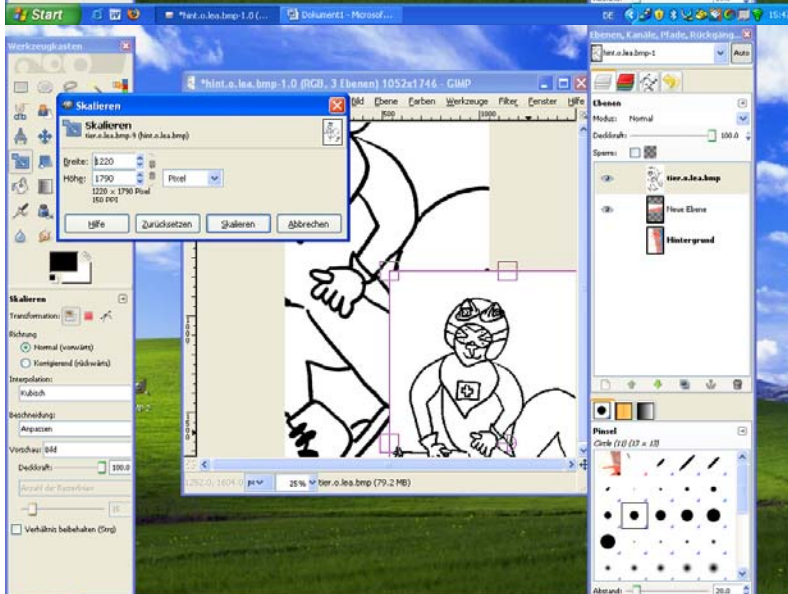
Start
*hint.o.lea.bmp-1.0 (...
Dokument1 - Microsof...
DE
15:4

Werkzeugkasten

*hint.o.lea.bmp-1.0 (RGB, 3 Ebenen) 1052x1746 - GIMP
Bild Ebene Farben Werkzeuge Filter Fenster Hilfe
500
1000

Skalieren
Skalieren
tier.o.lea.bmp-5 (hint.o.lea.bmp)
Breite: 1220
Höhe: 1790
Pixel
1220 × 1790 Pixel
150 PPI
Hilfe
Zurücksetzen
Skalieren
Abbrechen

Skalieren
Transformation:
Richtung
Normal (vorwärts)
Korrigierend (rückwärts)
Interpolation:
Kubisch
Beschneidung:
Anpassen
Vorschau: Bild
Deckkraft:
100.0
Anzahl der Rasterlinien
15
Verhältnis beibehalten (Strg)

1252.0, 1604.0
px
25%
tier.o.lea.bmp (79.2 MB)

Ebenen, Kanäle, Pfade, Rückgäng...
hint.o.lea.bmp-1
Auto
Ebenen
Modus:
Normal
Deckkraft:
100.0
Sperre:
tier.o.lea.bmp
Neue Ebene
Hintergrund

Pinsel
Circle (11) (13 × 13)
Abstand:
20.0